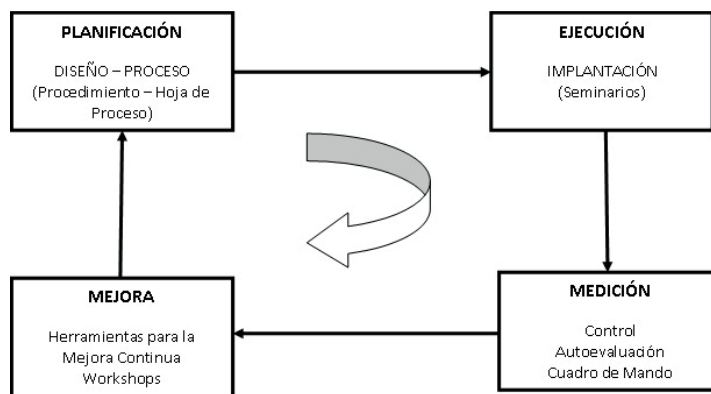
PLANIFICACIÓN

DISEÑO – PROCESO (Procedimiento – Hoja de Proceso)

EJECUCIÓN

IMPLANTACIÓN (Seminarios)

MEDICIÓN

Control
Autoevaluación
Cuadro de Mando

MEJORA

Herramientas para la Mejora Continua
Workshops